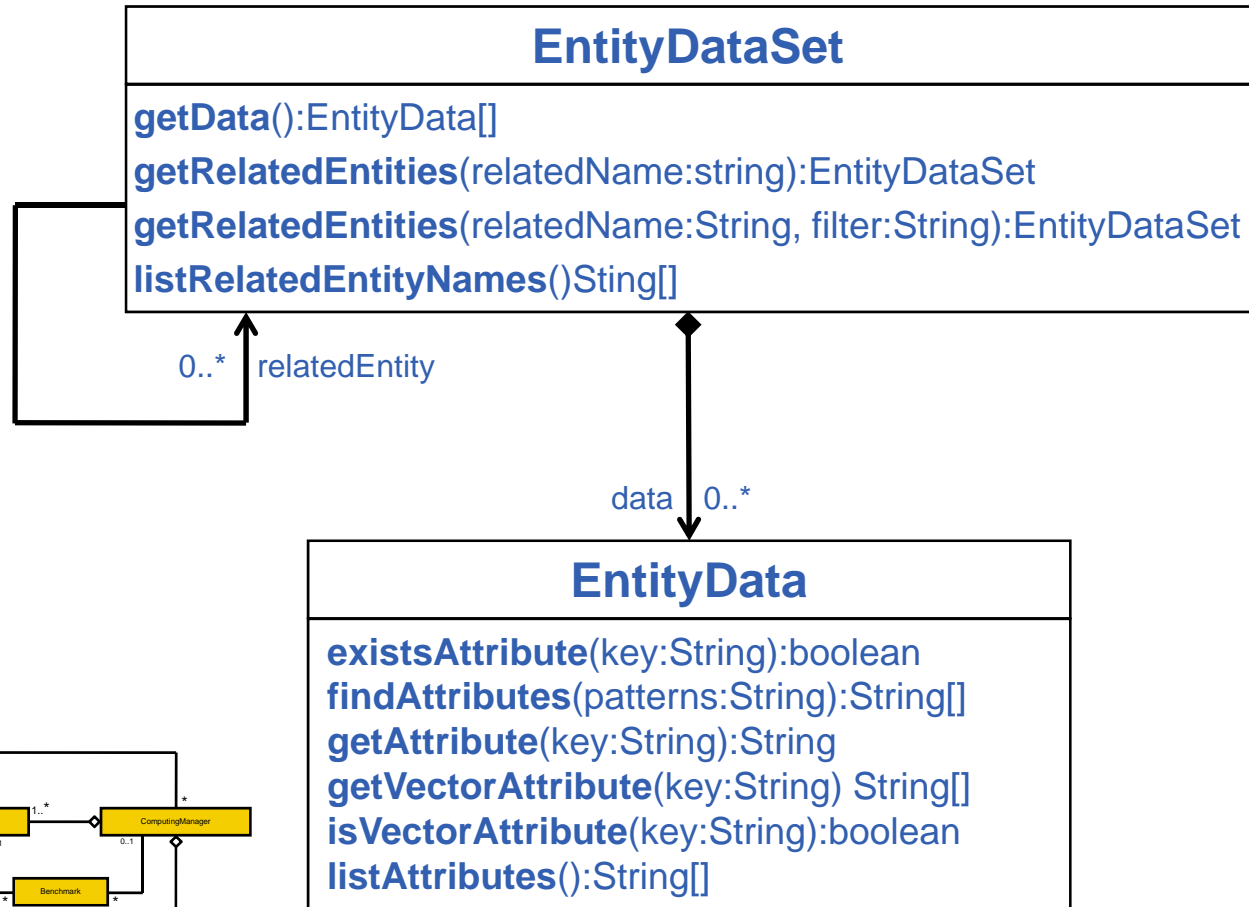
EntityDataSet

getData():EntityData[]
getRelatedEntities(relatedName:string):EntityDataSet
getRelatedEntities(relatedName:String, filter:String):EntityDataSet
listRelatedEntityNames()Sting[]

0..* relatedEntity

data 0..*

EntityData

existsAttribute(key:String):boolean
findAttributes(patterns:String):String[]
getAttribute(key:String):String
getVectorAttribute(key:String) String[]
isVectorAttribute(key:String):boolean
listAttributes():String[]

1..*
*
ComputingManager
0..1
Benchmark
*
*